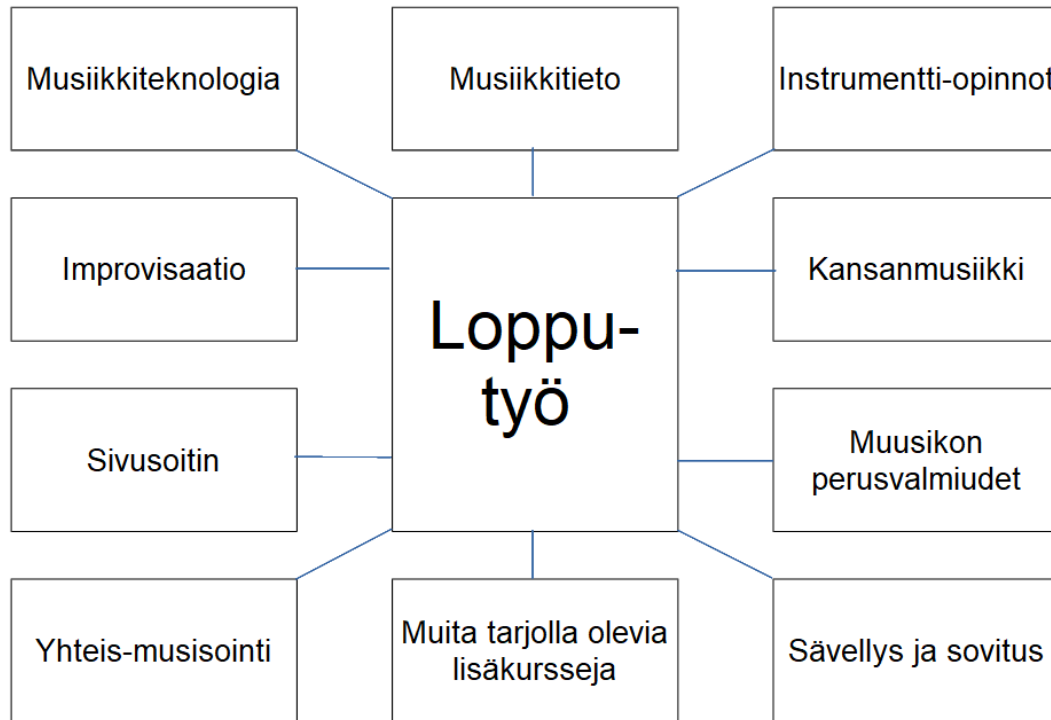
Musiikkiteknologia

Musiikkitieto

Instrumentti-opinnot

Improvisaatio

Loppu-työ

Kansanmusiikki

Sivusoitin

Muusikon perusvalmiudet

Yhteis-musisointi

Muita tarjolla olevia lisäkursseja

Sävellys ja sovitus